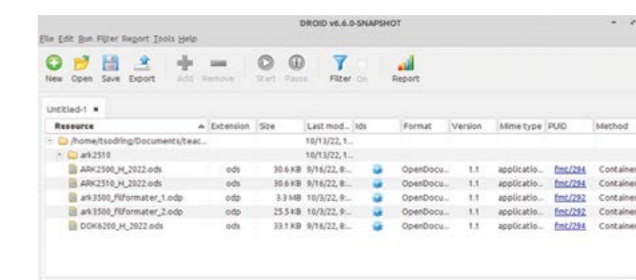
DROID v6.6.0-SNAPSHOT

File Edit Run Filter Report Tools Help

New Open Save Export Add Remove Start Pause Filter On Report

Untitled-1 ×

| Resource | Extension | Size | Last mod... | Ids | Format | Version | Mime type | PUID | Method |
|---|---|---|---|---|---|---|---|---|---|
| /home/tsodring/Documents/teac... | | | 10/13/22, 1... | | | | | | |
| ark2510 | | | 10/13/22, 1... | | | | | | |
| ARK2500_H_2022.ods | ods | 30.6 KB | 9/16/22, 8:... | | OpenDocu... | 1.1 | applicatio... | fmt/294 | Container |
| ARK2510_H_2022.ods | ods | 30.6 KB | 9/16/22, 8:... | | OpenDocu... | 1.1 | applicatio... | fmt/294 | Container |
| ark3500_Filformater_1.odp | odp | 3.3 MB | 10/3/22, 9:... | | OpenDocu... | 1.1 | applicatio... | fmt/292 | Container |
| ark3500_Filformater_2.odp | odp | 25.5 KB | 10/3/22, 9:... | | OpenDocu... | 1.1 | applicatio... | fmt/292 | Container |
| DOK6200_H_2022.ods | ods | 33.1 KB | 9/16/22, 8:... | | OpenDocu... | 1.1 | applicatio... | fmt/294 | Container |